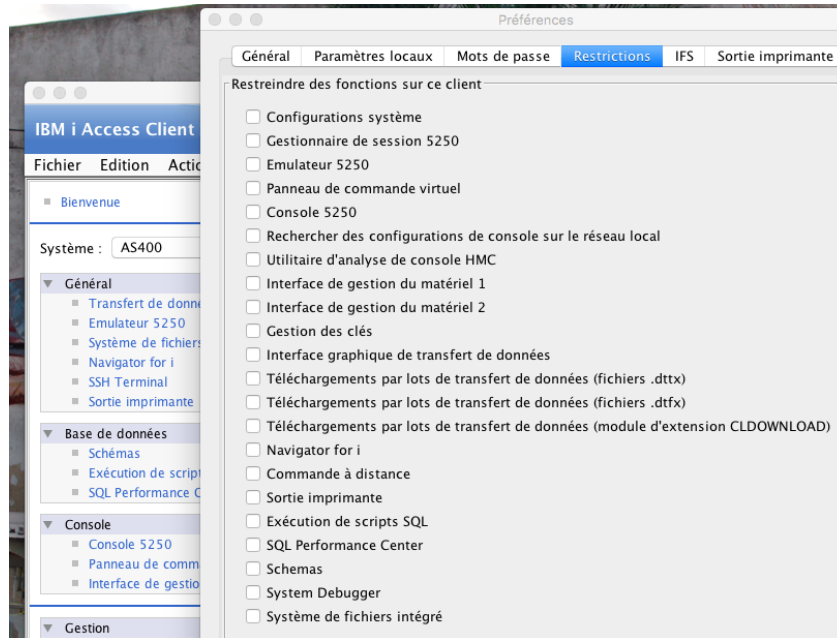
IBM i Access Client

Fichier Edition Actio

Bienvenue

Système : AS400

Général
Transfert de donne
Emulateur 5250
Système de fichiers
Navigator for i
SSH Terminal
Sortie imprimante

Base de données
Schémas
Exécution de script
SQL Performance C

Console
Console 5250
Panneau de comm
Interface de gestio

Gestion

Préférences

Général | Paramètres locaux | Mots de passe | Restrictions | IFS | Sortie imprimante

Restreindre des fonctions sur ce client

Configurations système
Gestionnaire de session 5250
Emulateur 5250
Panneau de commande virtuel
Console 5250
Rechercher des configurations de console sur le réseau local
Utilitaire d'analyse de console HMC
Interface de gestion du matériel 1
Interface de gestion du matériel 2
Gestion des clés
Interface graphique de transfert de données
Téléchargements par lots de transfert de données (fichiers .dttx)
Téléchargements par lots de transfert de données (fichiers .dtfx)
Téléchargements par lots de transfert de données (module d'extension CLDOWNLOAD)
Navigator for i
Commande à distance
Sortie imprimante
Exécution de scripts SQL
SQL Performance Center
Schemas
System Debugger
Système de fichiers intégré